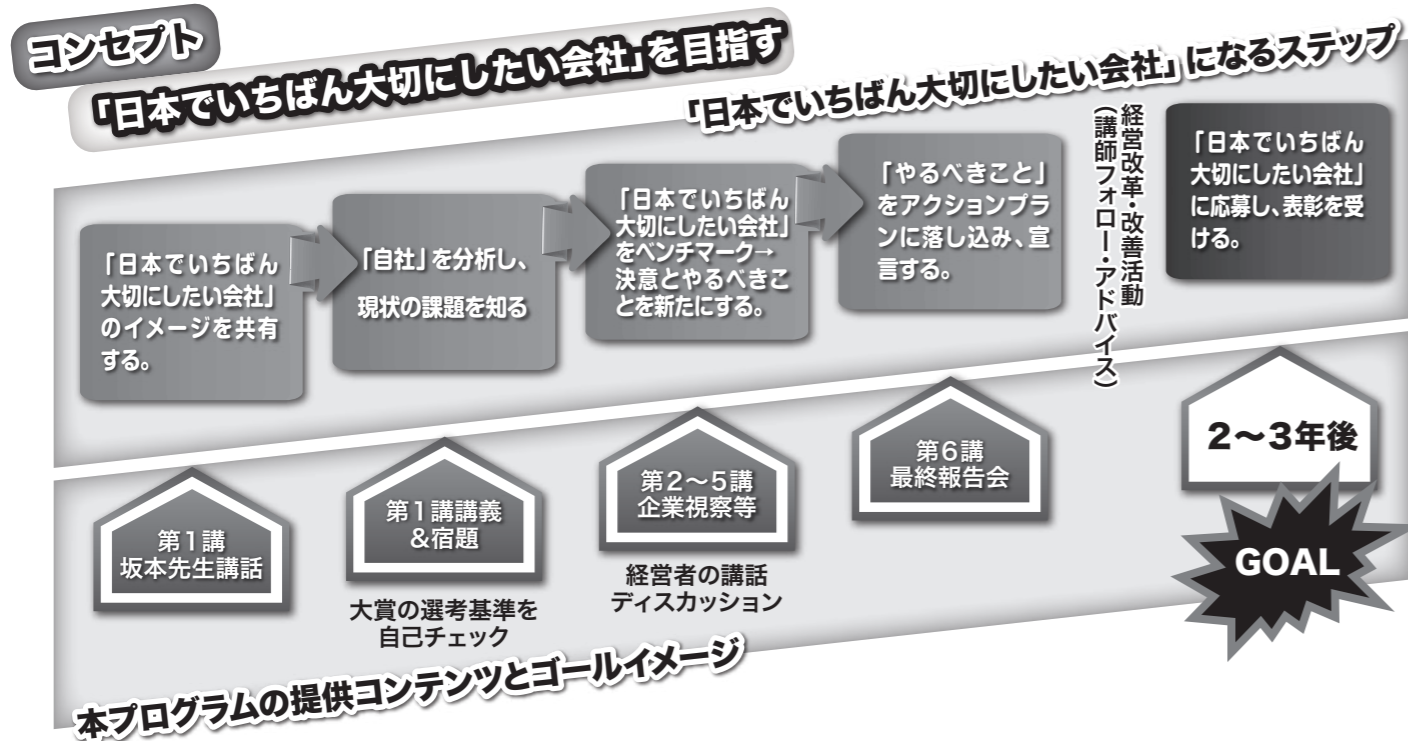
コンセプト

「日本でいちばん大切にしたい会社」を目指す

「日本でいちばん大切にしたい会社」になるステップ

「日本でいちばん大切にしたい会社」のイメージを共有する。

「自社」を分析し、現状の課題を知る

「日本でいちばん大切にしたい会社」をベンチマーク→決意とやるべきことを新たにする。

「やるべきこと」をアクションプランに落し込み、宣言する。

経営改革・改善活動（講師フォロー・アドバイス）

「日本でいちばん大切にしたい会社」に応募し、表彰を受ける。

第1講 坂本先生講話

第1講講義 &宿題

大賞の選考基準を自己チェック

第2～5講 企業視察等

経営者の講話 ディスカッション

第6講 最終報告会

2～3年後

GOAL

本プログラムの提供コンテンツとゴールイメージ